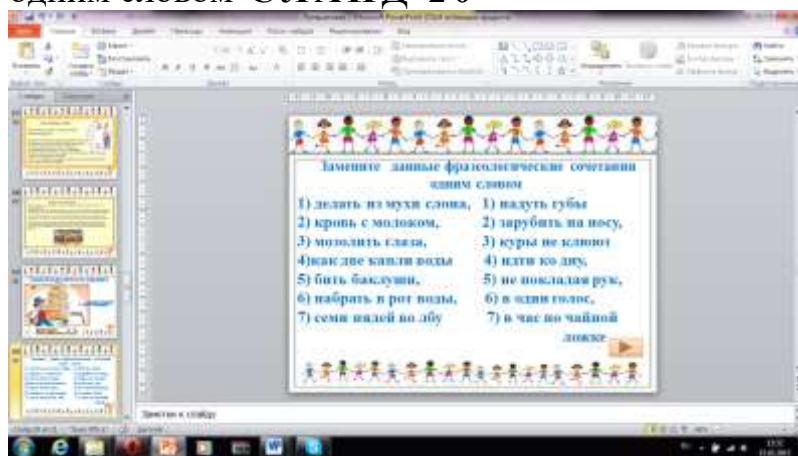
одним словом СЛАЙД 20

Замените данные фразеологические сочетания одним словом

1) делать из мухи слона,
2) кровь с молоком,
3) мозолить глаза,
4)как две капли воды
5) бить баклуши,
6) набрать в рот воды,
7) семи пядей во лбу

1) надуть губы
2) зарубить на носу,
3) куры не клюют
4) идти ко дну,
5) не покладая рук,
6) в один голос,
7) в час по чайной ложке

Заметки к слайду